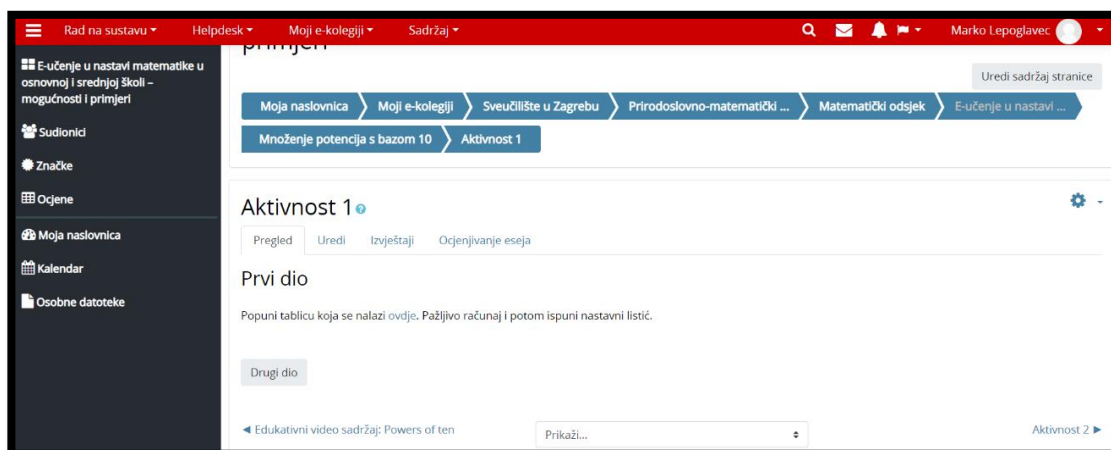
Rad na sustavu ▾ Helpdesk ▾ Moji e-kolegiji ▾ Sadržaj ▾ Marko Lepoglavec

E-učenje u nastavi matematike u osnovnoj i srednjoj školi – mogućnosti i primjeri

Sudionici

Značke

Ocjene

Moja naslovnica

Kalendar

Osobne datoteke

primjeri

Uredi sadržaj stranice

Moja naslovnica › Moji e-kolegiji › Sveučilište u Zagrebu › Prirodoslovno-matematički ... › Matematički odsjek › E-učenje u nastavi ... › Množenje potencija s bazom 10 › Aktivnost 1

Aktivnost 1

Pregled Uredi Izvještaji Ocjenjivanje eseja

Prvi dio

Popuni tablicu koja se nalazi ovdje. Pažljivo računaj i potom ispuni nastavni listić.

Drugi dio

◄ Edukativni video sadržaj: Powers of ten

Prikaži...

Aktivnost 2 ►